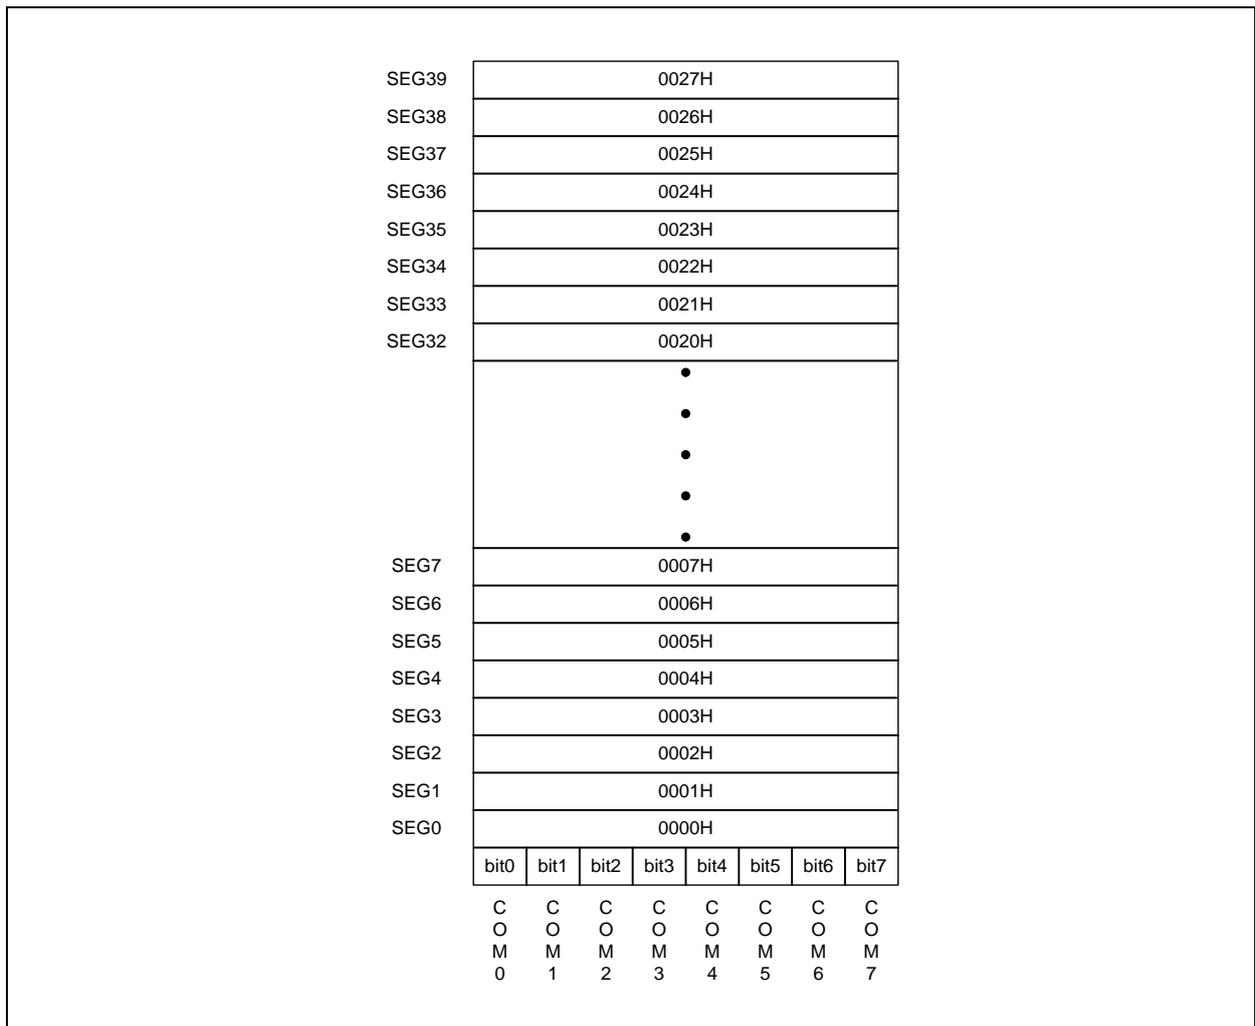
SEG39 0027H
SEG38 0026H
SEG37 0025H
SEG36 0024H
SEG35 0023H
SEG34 0022H
SEG33 0021H
SEG32 0020H
SEG7 0007H
SEG6 0006H
SEG5 0005H
SEG4 0004H
SEG3 0003H
SEG2 0002H
SEG1 0001H
SEG0 0000H

| bit0 | bit1 | bit2 | bit3 | bit4 | bit5 | bit6 | bit7 |
|---|---|---|---|---|---|---|---|

COM0 COM1 COM2 COM3 COM4 COM5 COM6 COM7